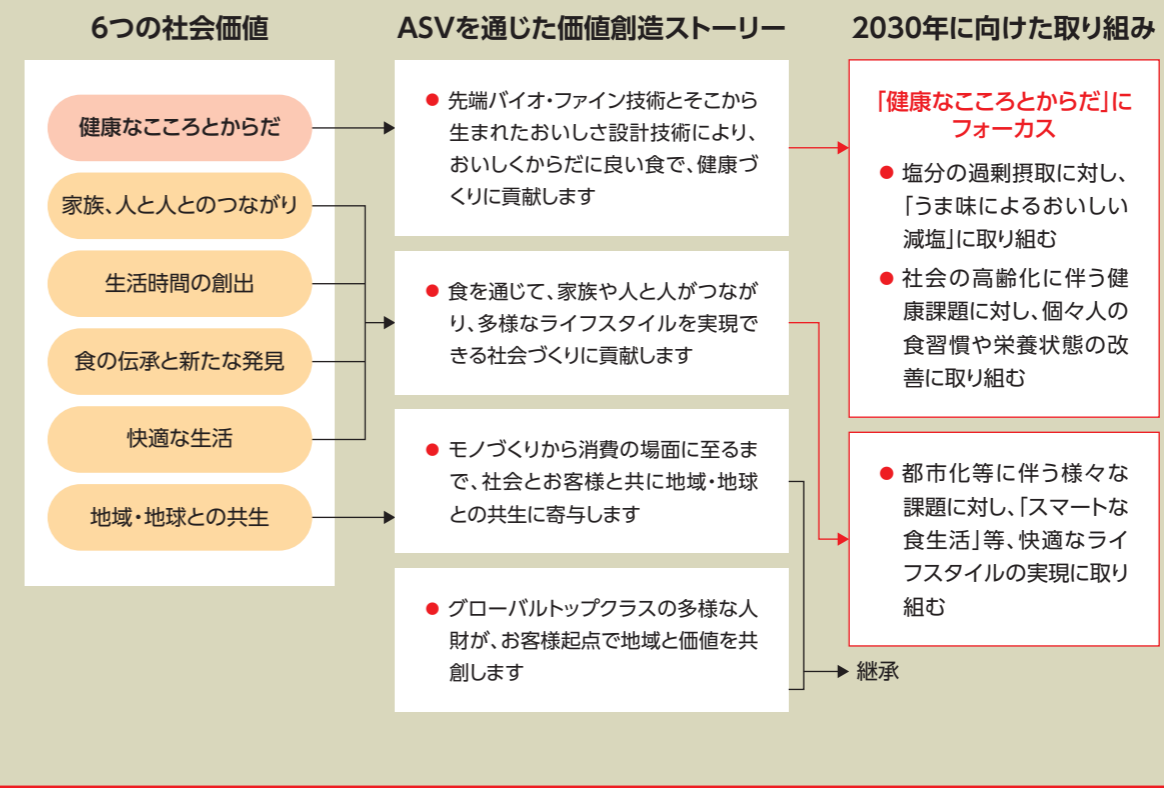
6つの社会価値

健康なこころとからだ

家族、人と人とのつながり

生活時間の創出

食の伝承と新たな発見

快適な生活

地域・地球との共生

ASVを通じた価値創造ストーリー

● 先端バイオ・ファイン技術とそこから生まれたおいしさ設計技術により、おいしくからだに良い食で、健康づくりに貢献します

● 食を通じて、家族や人と人がつながり、多様なライフスタイルを実現できる社会づくりに貢献します

● モノづくりから消費の場面に至るまで、社会とお客様と共に地域・地球との共生に寄与します

● グローバルトップクラスの多様な人財が、お客様起点で地域と価値を共創します

2030年に向けた取り組み

「健康なこころとからだ」にフォーカス

● 塩分の過剰摂取に対し、「うま味によるおいしい減塩」に取り組む

● 社会の高齢化に伴う健康課題に対し、個々人の食習慣や栄養状態の改善に取り組む

● 都市化等に伴う様々な課題に対し、「スマートな食生活」等、快適なライフスタイルの実現に取り組む

継承